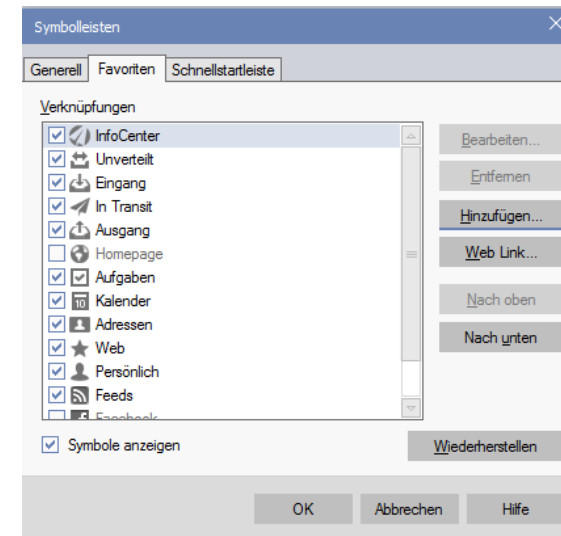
Symbolleisten

Generell | Favoriten | Schnellstartleiste

Verknüpfungen

InfoCenter
Unverteilt
Eingang
In Transit
Ausgang
Homepage
Aufgaben
Kalender
Adressen
Web
Persönlich
Feeds
Facebook

Bearbeiten...
Entfernen
Hinzufügen...
Web Link...
Nach oben
Nach unten

Symbole anzeigen

Wiederherstellen

OK
Abbrechen
Hilfe